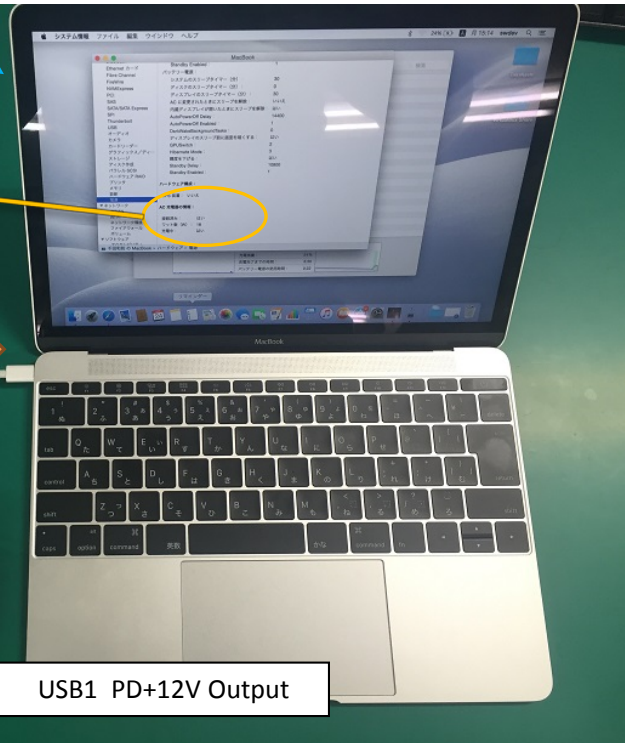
システム情報 ファイル 編集 ウインドウ ヘルプ

MacBook

Ethernet カード
Fibre Channel
FireWire
NVMExpress
PCI
SAS
SATA/SATA Express
SPI
Thunderbolt
USB

Standby Enabled
バッテリー電源:
システムのスリープタイマー(分)
ディスクのスリープタイマー(分)
ディスプレイのスリープタイマー(分)
AC に変更されたときにスリープを解除
AutoPowerOff Delay
AutoPowerOff Enabled
DarkWakeBackgroundTasks
GPUSwitch
Hibernate Mode
Standby Delay
Standby Enabled

ハードウェア構成:

AC 充電器の情報:

MacBook

control
shift
caps
option
command
英数
かな
command
fn

USB1 PD+12V Output